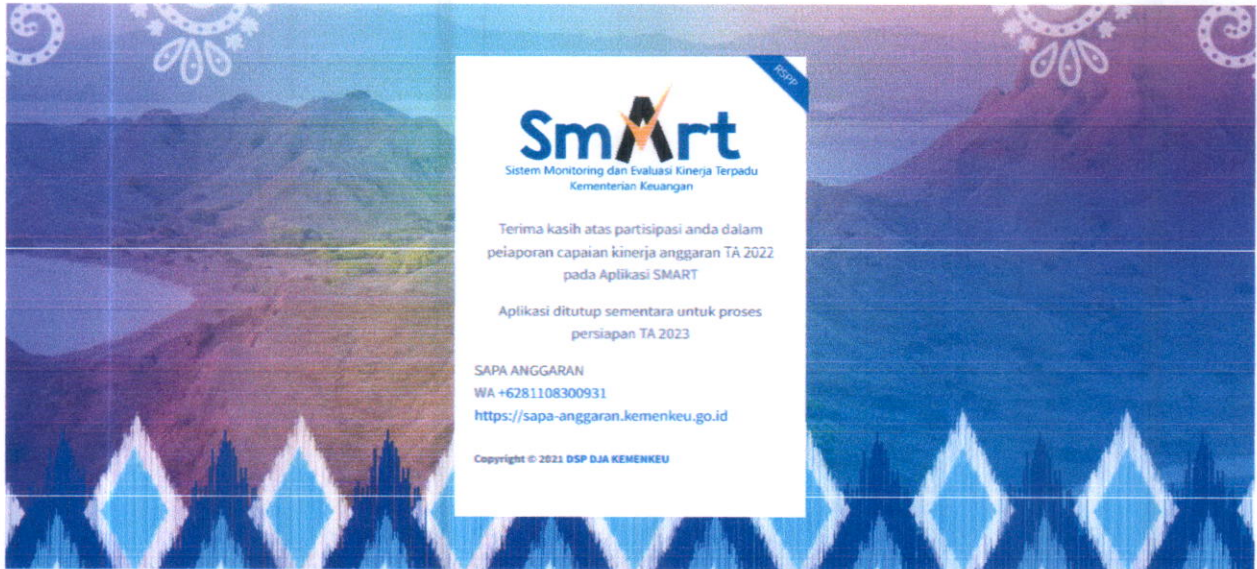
RSPP

SmArt

Sistem Monitoring dan Evaluasi Kinerja Terpadu
Kementerian Keuangan

Terima kasih atas partisipasi anda dalam pelaporan capaian kinerja anggaran TA 2022 pada Aplikasi SMART

Aplikasi ditutup sementara untuk proses persiapan TA 2023

SAPA ANGGARAN
WA +6281108300931
https://sapa-anggaran.kemenkeu.go.id

Copyright © 2021 DSP DJA KEMENKEU